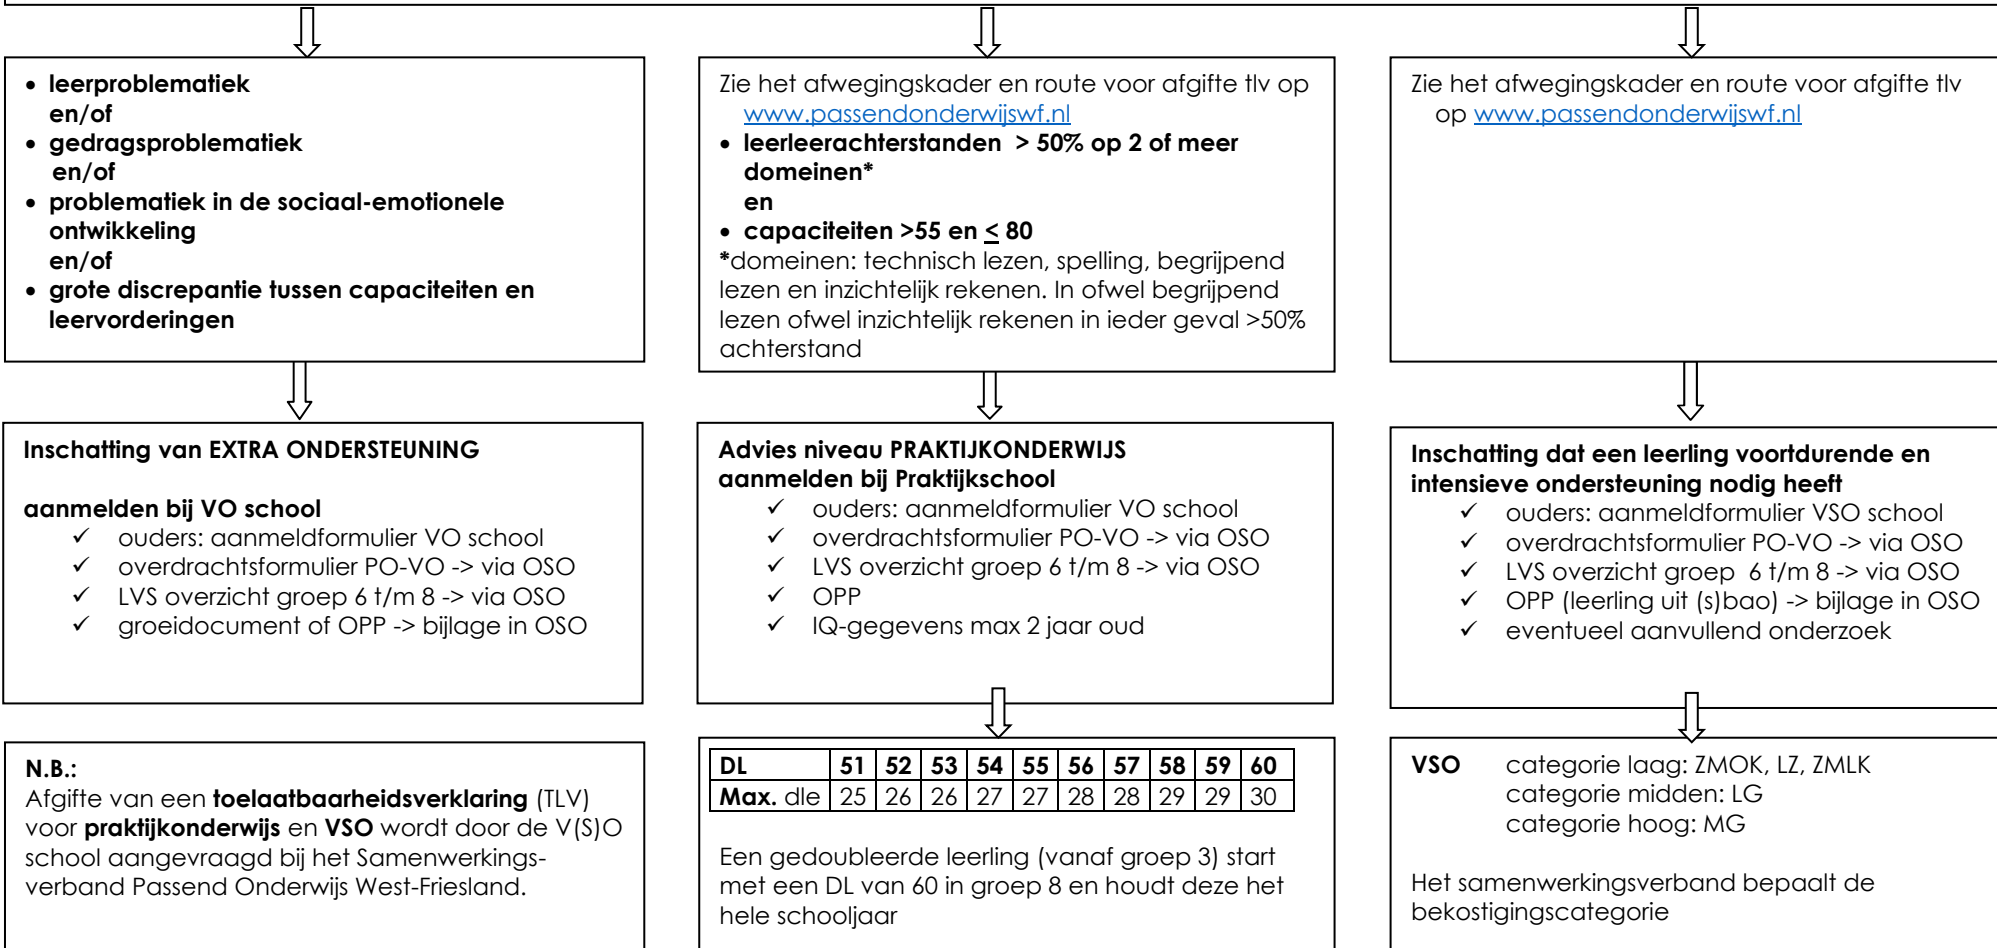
- **leerproblematiek**
  **en/of**
- **gedragsproblematiek**
  **en/of**
- **problematiek in de sociaal-emotionele ontwikkeling**
  **en/of**
- **grote discrepantie tussen capaciteiten en leervorderingen**

Zie het afwegingskader en route voor afgifte tlv op www.passendonderwijswf.nl
- **leerleerachterstanden > 50% op 2 of meer domeinen***
  **en**
- **capaciteiten >55 en $\leq$ 80**

***domeinen: technisch lezen, spelling, begrijpend lezen en inzichtelijk rekenen. In ofwel begrijpend lezen ofwel inzichtelijk rekenen in ieder geval >50% achterstand

Zie het afwegingskader en route voor afgifte tlv op www.passendonderwijswf.nl

**Inschatting van EXTRA ONDERSTEUNING**

**aanmelden bij VO school**
✓ ouders: aanmeldformulier VO school
✓ overdrachtsformulier PO-VO -> via OSO
✓ LVS overzicht groep 6 t/m 8 -> via OSO
✓ groeidocument of OPP -> bijlage in OSO

**Advies niveau PRAKTIJKONDERWIJS**
**aanmelden bij Praktijkschool**
✓ ouders: aanmeldformulier VO school
✓ overdrachtsformulier PO-VO -> via OSO
✓ LVS overzicht groep 6 t/m 8 -> via OSO
✓ OPP
✓ IQ-gegevens max 2 jaar oud

**Inschatting dat een leerling voortdurende en intensieve ondersteuning nodig heeft**
✓ ouders: aanmeldformulier VSO school
✓ overdrachtsformulier PO-VO -> via OSO
✓ LVS overzicht groep 6 t/m 8 -> via OSO
✓ OPP (leerling uit (s)bao) -> bijlage in OSO
✓ eventueel aanvullend onderzoek

**N.B.:**
Afgifte van een **toelaatbaarheidsverklaring** (TLV) voor **praktijkonderwijs** en **VSO** wordt door de V(S)O school aangevraagd bij het Samenwerkingsverband Passend Onderwijs West-Friesland.

| **DL** | **51** | **52** | **53** | **54** | **55** | **56** | **57** | **58** | **59** | **60** |
|---|---|---|---|---|---|---|---|---|---|---|
| **Max.** dle | 25 | 26 | 26 | 27 | 27 | 28 | 28 | 29 | 29 | 30 |

Een gedoubleerde leerling (vanaf groep 3) start met een DL van 60 in groep 8 en houdt deze het hele schooljaar

**VSO** categorie laag: ZMOK, LZ, ZMLK
categorie midden: LG
categorie hoog: MG

Het samenwerkingsverband bepaalt de bekostigingscategorie